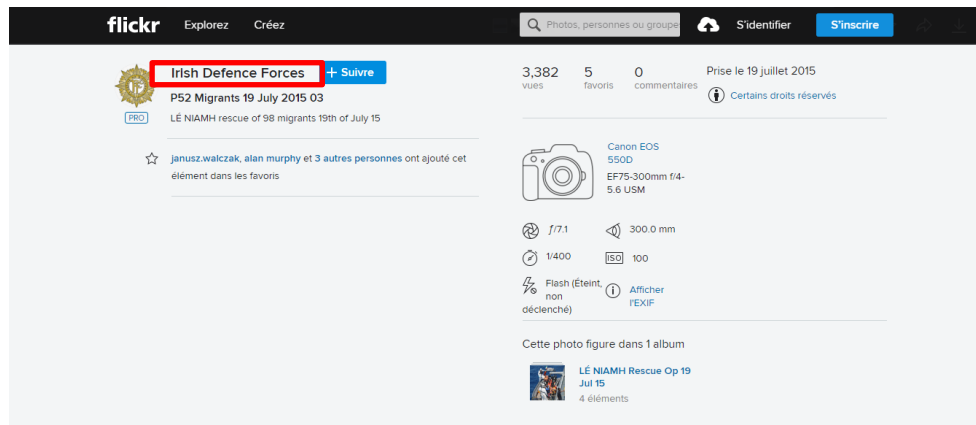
flickr Explorez Créez

Photos, personnes ou groupe

S'identifier S'inscrire

PRO

Irish Defence Forces + Suivre

P52 Migrants 19 July 2015 03

LÉ NIAMH rescue of 98 migrants 19th of July 15

janusz.walczak, alan murphy et 3 autres personnes ont ajouté cet élément dans les favoris

3,382 vues

5 favoris

0 commentaires

Prise le 19 juillet 2015

Certains droits réservés

Canon EOS 550D

EF75-300mm f/4-5.6 USM

$f/7.1$

300.0 mm

1/400

ISO 100

Flash (Éteint, non déclenché)

Afficher l'EXIF

Cette photo figure dans 1 album

LÉ NIAMH Rescue Op 19 Jul 15

4 éléments